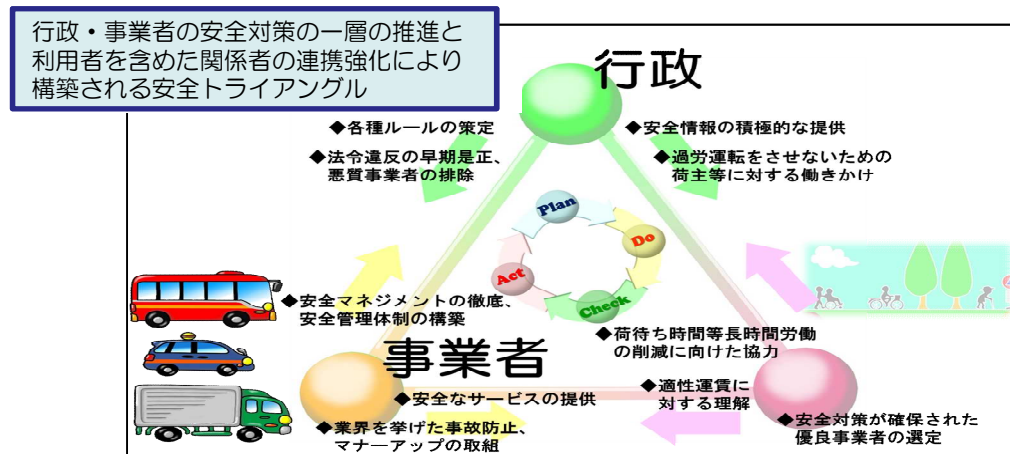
行政・事業者の安全対策の一層の推進と利用者を含めた関係者の連携強化により構築される安全トライアングル

行政

◆各種ルールの策定

◆法令違反の早期是正、悪質事業者の排除

◆安全情報の積極的な提供

◆過労運転をさせないための荷主等に対する働きかけ

Plan

Do

Check

Act

◆安全マネジメントの徹底、安全管理体制の構築

事業者

◆荷待ち時間等長時間労働の削減に向けた協力

◆安全なサービスの提供

◆適性運賃に対する理解

◆業界を挙げた事故防止、マナーアップの取組

◆安全対策が確保された優良事業者の選定